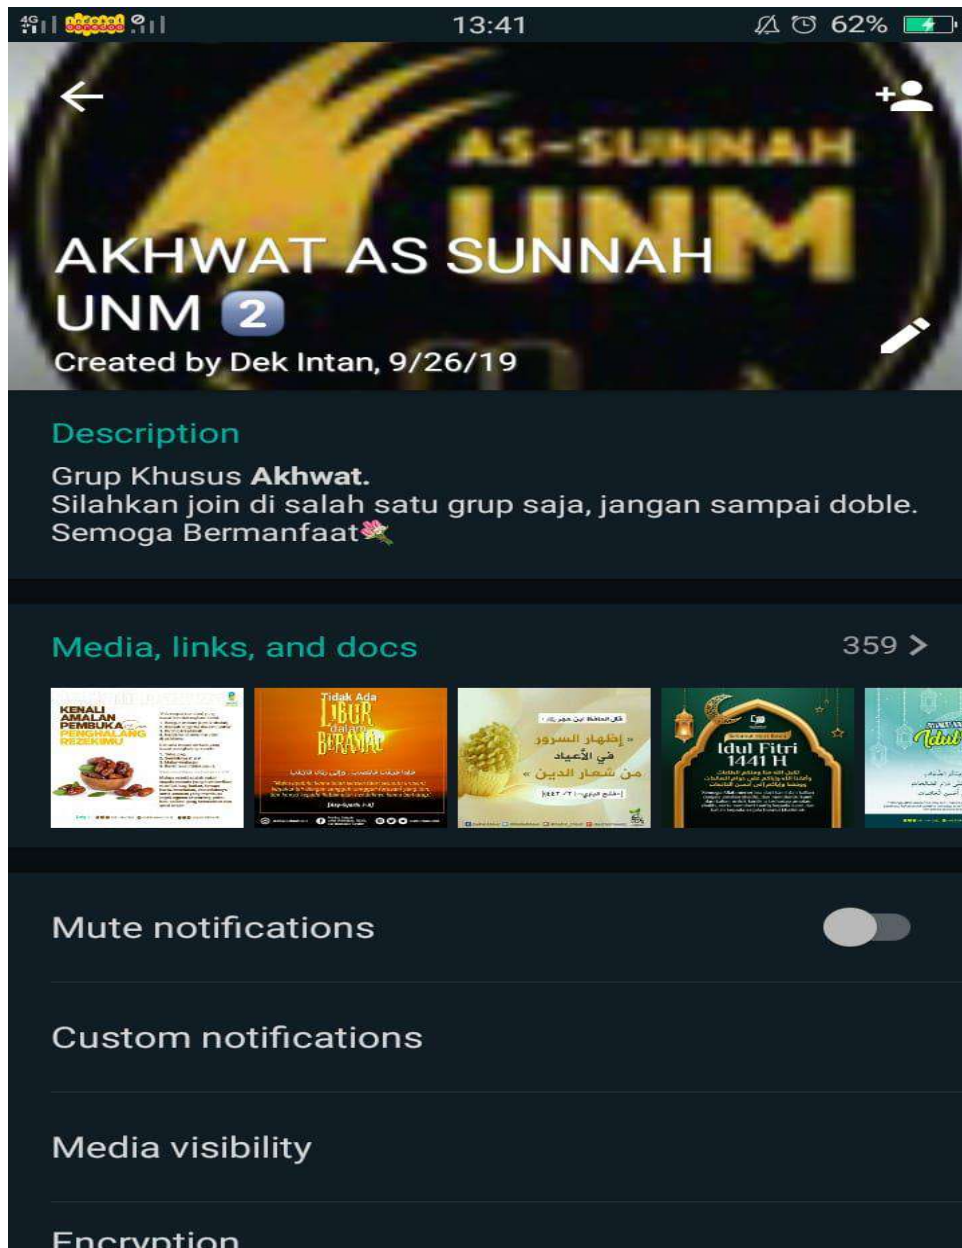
4G indosat ooredoo 13:41 62%

AS-SUNNAH UNM

AKHWAT AS SUNNAH UNM 2

Created by Dek Intan, 9/26/19

Description

Grup Khusus **Akhwat.**
Silahkan join di salah satu grup saja, jangan sampai doble.
Semoga Bermanfaat

Media, links, and docs 359 >

KENALI AMALAN PEMBUKA PENGHALANG REZEKIMU

Tidak Ada LIBUR dalam BERAMAL

« إظهار السرور في الأعياد من شعار الدين »

Idul Fitri 1441 H

Idul

Mute notifications

Custom notifications

Media visibility

Encryption